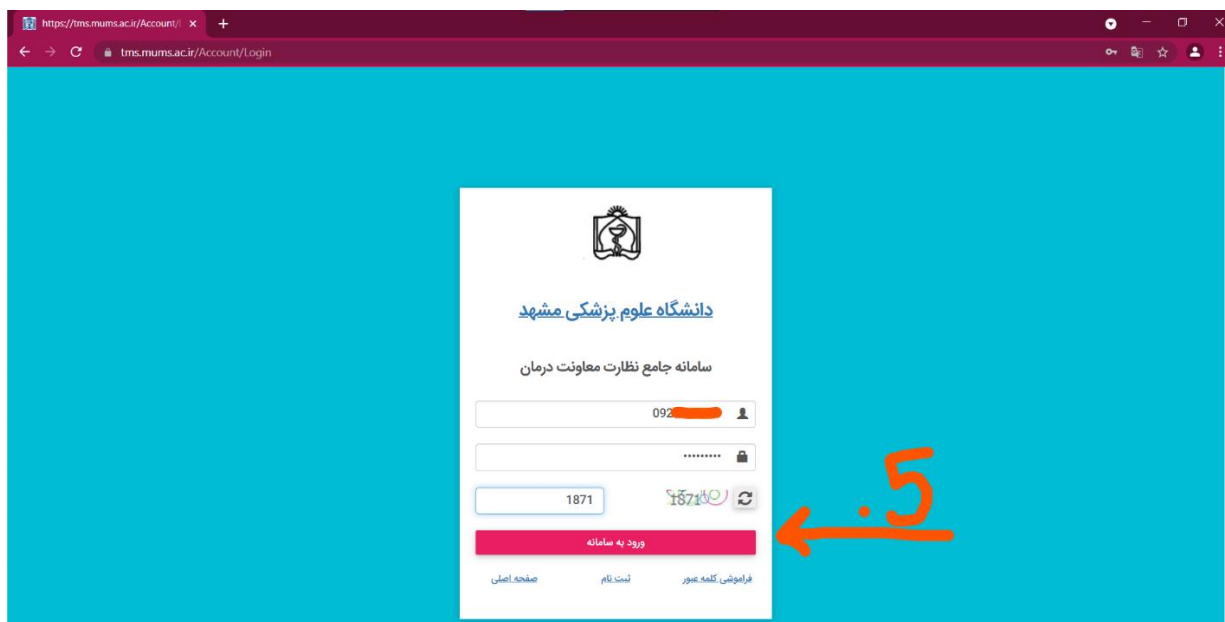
https://tms.mums.ac.ir/Account/l ×

tms.mums.ac.ir/Account/Login

دانشگاه علوم پزشکی مشهد

سامانه جامع نظارت معاونت درمان

092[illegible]

.........

1871

1871

ورود به سامانه

فراموشی کلمه عبور

ثبت نام

صفحه اصلی

5